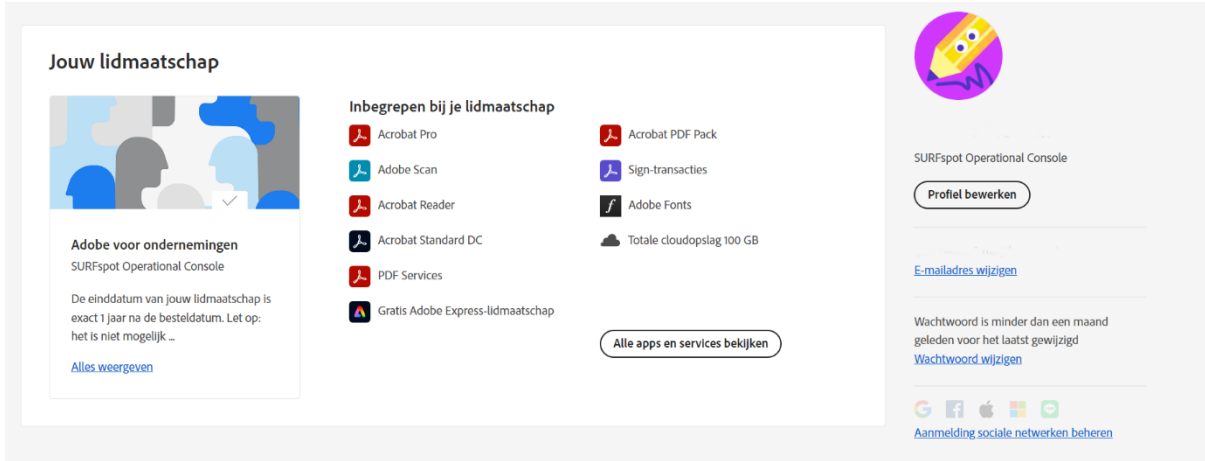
Jouw lidmaatschap

Adobe voor ondernemingen
SURFspot Operational Console

De einddatum van jouw lidmaatschap is exact 1 jaar na de besteldatum. Let op: het is niet mogelijk ...

Alles weergeven

Inbegrepen bij je lidmaatschap

Acrobat Pro
Adobe Scan
Acrobat Reader
Acrobat Standard DC
PDF Services
Gratis Adobe Express-lidmaatschap

Acrobat PDF Pack
Sign-transacties
Adobe Fonts
Totale cloudopslag 100 GB

Alle apps en services bekijken

SURFspot Operational Console

Profiel bewerken

E-mailadres wijzigen

Wachtwoord is minder dan een maand geleden voor het laatst gewijzigd
Wachtwoord wijzigen

Aanmelding sociale netwerken beheren